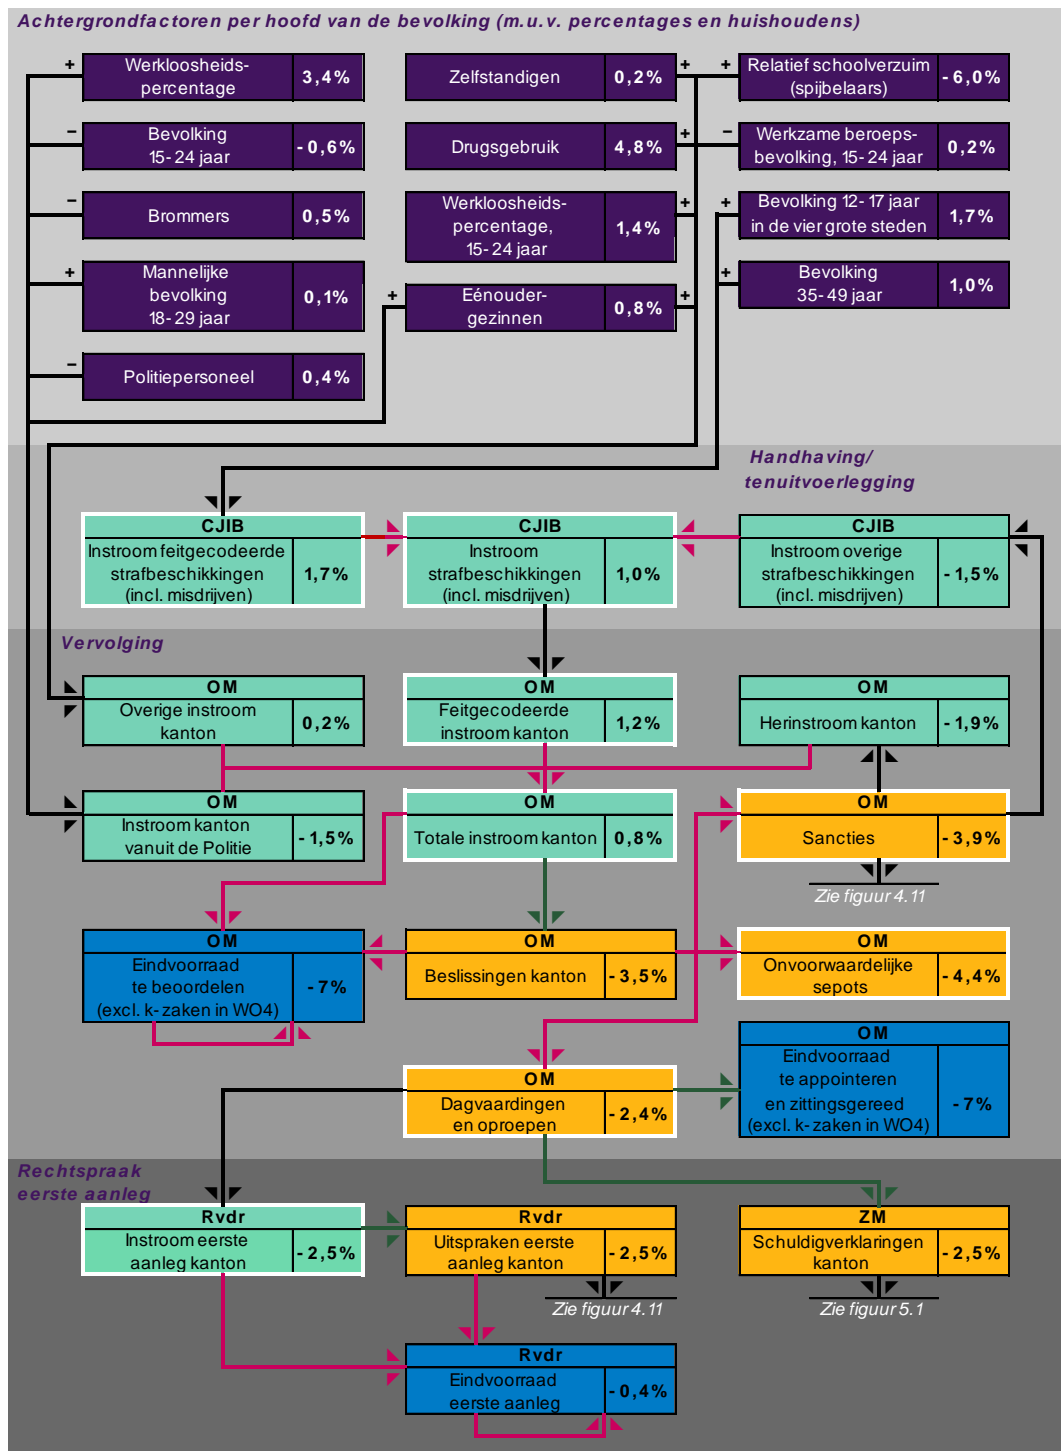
Achtergrondfactoren per hoofd van de bevolking (m.u.v. percentages en huishoudens)

+ Werkloosheidspercentage 3,4%
– Bevolking 15-24 jaar -0,6%
– Brommers 0,5%
+ Mannelijke bevolking 18-29 jaar 0,1%
– Politiepersoneel 0,4%

Zelfstandigen 0,2% +
Drugsgebruik 4,8% +
Werkloosheidspercentage, 15-24 jaar 1,4% +
+ Eénoudergezinnen 0,8% +

+ Relatief schoolverzuim (spijbelaars) -6,0%
– Werkzame beroepsbevolking, 15-24 jaar 0,2%
+ Bevolking 12-17 jaar in de vier grote steden 1,7%
+ Bevolking 35-49 jaar 1,0%

Handhaving/ tenuitvoerlegging

CJIB Instroom feitgecodeerde strafbeschikkingen (incl. misdrijven) 1,7%
CJIB Instroom strafbeschikkingen (incl. misdrijven) 1,0%
CJIB Instroom overige strafbeschikkingen (incl. misdrijven) -1,5%

Vervolging

OM Overige instroom kanton 0,2%
OM Feitgecodeerde instroom kanton 1,2%
OM Herinstroom kanton -1,9%
OM Instroom kanton vanuit de Politie -1,5%
OM Totale instroom kanton 0,8%
OM Sancties -3,9%
Zie figuur 4.11
OM Eindvoorraad te beoordelen (excl. k-zaken in WO4) -7%
OM Beslissingen kanton -3,5%
OM Onvoorwaardelijke sepots -4,4%
OM Eindvoorraad te appointeren en zittingsgereed (excl. k-zaken in WO4) -7%
OM Dagvaardingen en oproepen -2,4%

Rechtspraak eerste aanleg

Rvdr Instroom eerste aanleg kanton -2,5%
Rvdr Uitspraken eerste aanleg kanton -2,5%
Zie figuur 4.11
ZM Schuldigverklaringen kanton -2,5%
Zie figuur 5.1
Rvdr Eindvoorraad eerste aanleg -0,4%